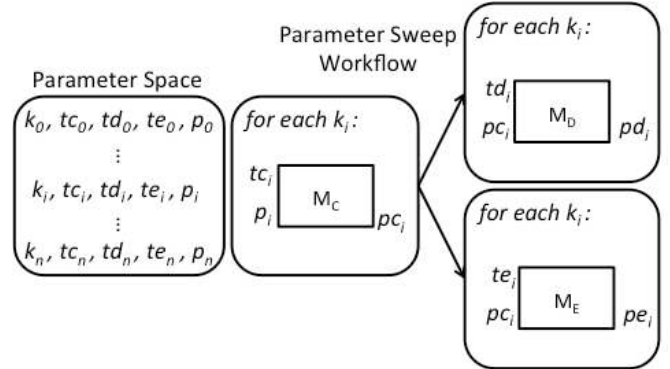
Parameter Space

$k_0$, $tc_0$, $td_0$, $te_0$, $p_0$
⋮
$k_i$, $tc_i$, $td_i$, $te_i$, $p_i$
⋮
$k_n$, $tc_n$, $td_n$, $te_n$, $p_n$

Parameter Sweep Workflow

for each $k_i$:
$tc_i$
$p_i$
$M_C$
$pc_i$

for each $k_i$:
$td_i$
$pc_i$
$M_D$
$pd_i$

for each $k_i$:
$te_i$
$pc_i$
$M_E$
$pe_i$